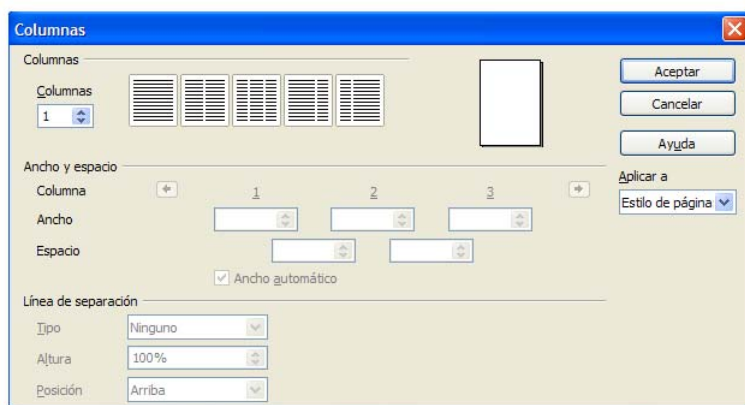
Columnas

Columnas

Columnas
1

Aceptar
Cancelar
Ayuda

Ancho y espacio

Columna 1 2 3

Ancho

Espacio

Ancho automático

Aplicar a
Estilo de página

Línea de separación

Tipo Ninguno

Altura 100%

Posición Arriba